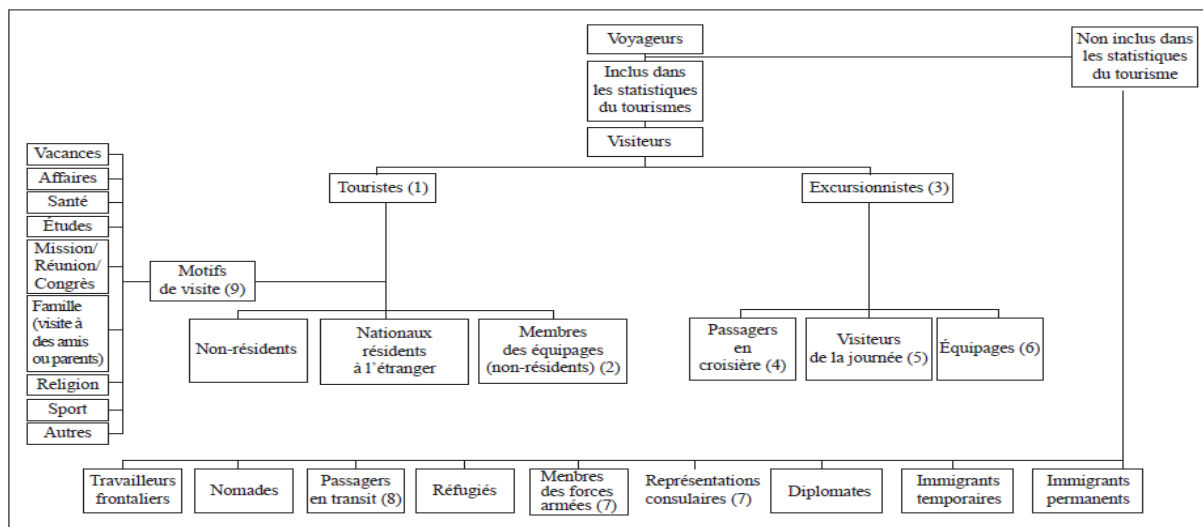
Voyageurs

Inclus dans les statistiques du tourismes

Non inclus dans les statistiques du tourisme

Visiteurs

Touristes (1)

Excursionnistes (3)

Vacances

Affaires

Santé

Études

Mission/ Réunion/ Congrès

Famille (visite à des amis ou parents)

Religion

Sport

Autres

Motifs de visite (9)

Non-résidents

Nationaux résidents à l'étranger

Membres des équipages (non-résidents) (2)

Passagers en croisière (4)

Visiteurs de la journée (5)

Équipages (6)

Travailleurs frontaliers

Nomades

Passagers en transit (8)

Réfugiés

Membres des forces armées (7)

Représentations consulaires (7)

Diplomates

Immigrants temporaires

Immigrants permanents